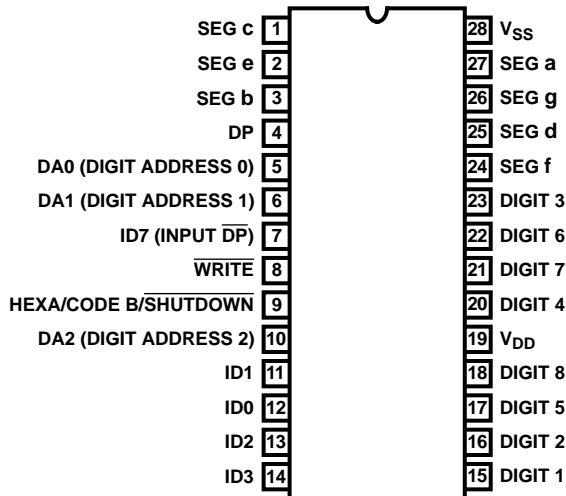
SEG c 1
SEG e 2
SEG b 3
DP 4
DA0 (DIGIT ADDRESS 0) 5
DA1 (DIGIT ADDRESS 1) 6
ID7 (INPUT $\overline{\text{DP}}$) 7
$\overline{\text{WRITE}}$ 8
HEXA/CODE B/$\overline{\text{SHUTDOWN}}$ 9
DA2 (DIGIT ADDRESS 2) 10
ID1 11
ID0 12
ID2 13
ID3 14

28 $V_{SS}$
27 SEG a
26 SEG g
25 SEG d
24 SEG f
23 DIGIT 3
22 DIGIT 6
21 DIGIT 7
20 DIGIT 4
19 $V_{DD}$
18 DIGIT 8
17 DIGIT 5
16 DIGIT 2
15 DIGIT 1